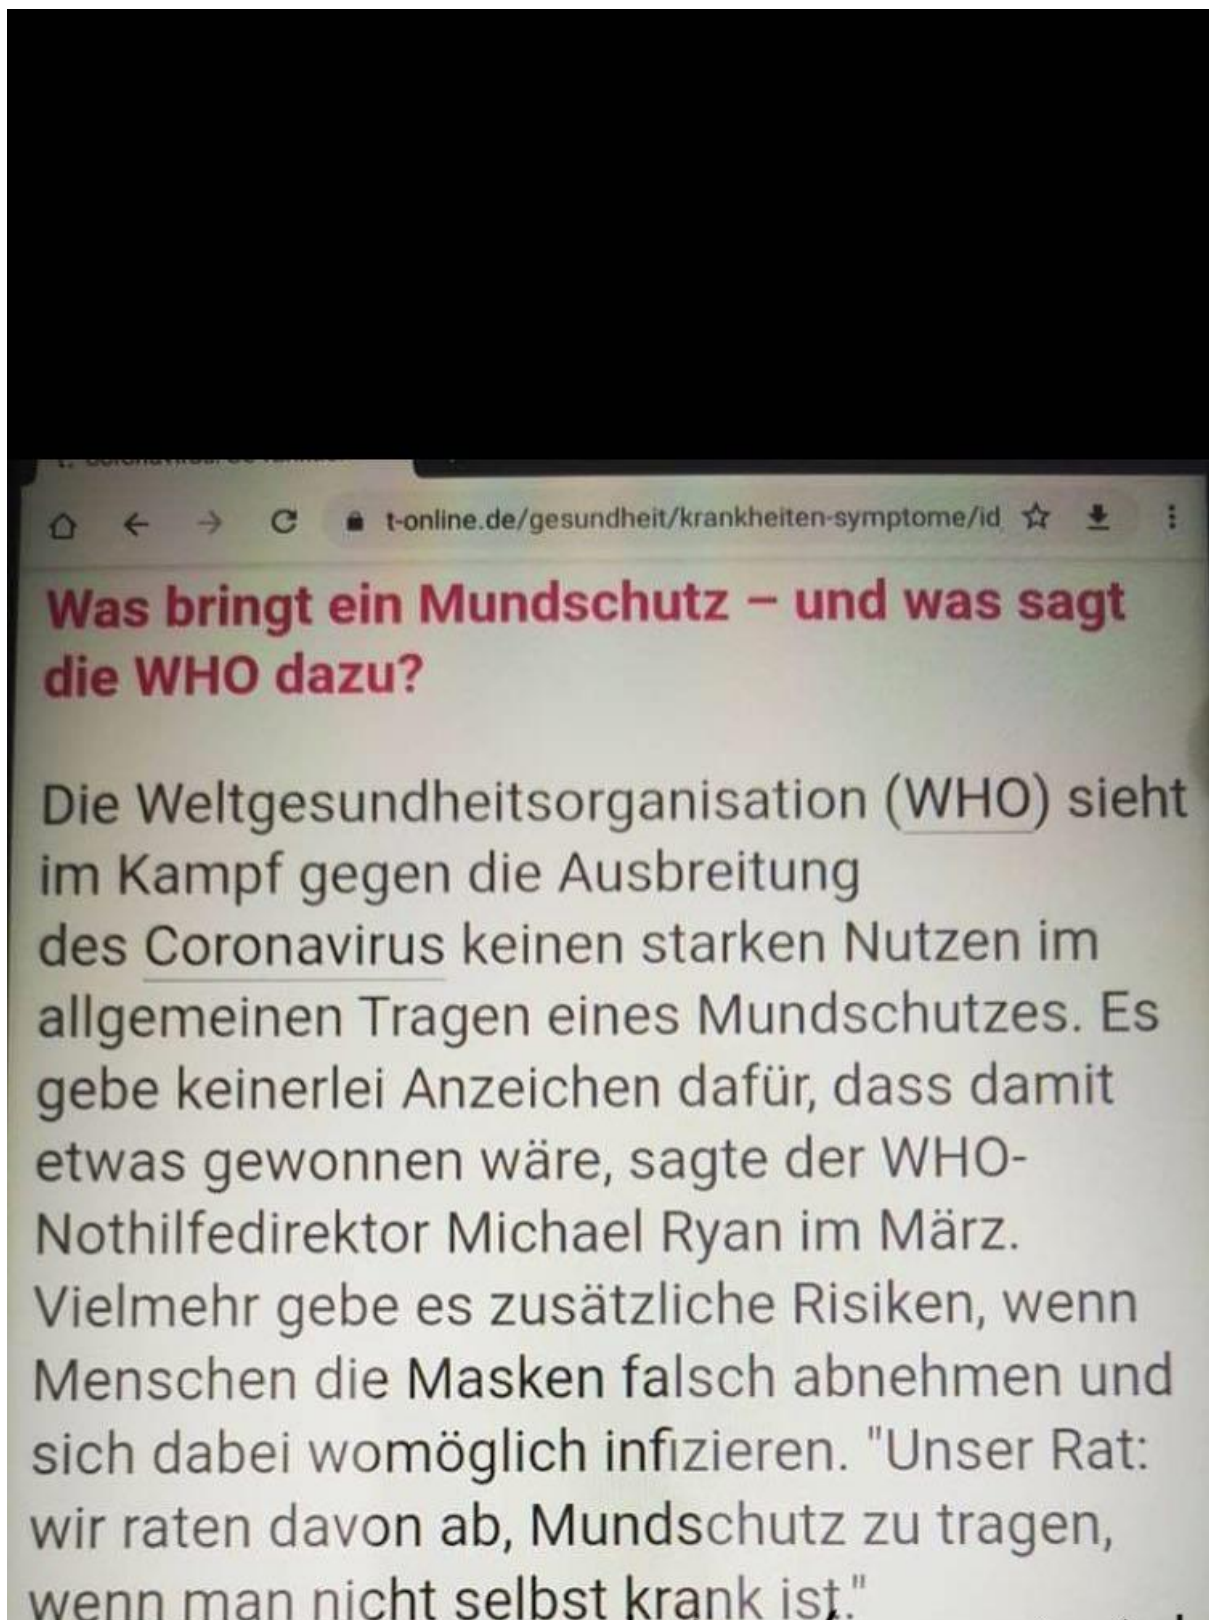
t-online.de/gesundheit/krankheiten-symptome/id

Was bringt ein Mundschutz – und was sagt die WHO dazu?

Die Weltgesundheitsorganisation (WHO) sieht im Kampf gegen die Ausbreitung des Coronavirus keinen starken Nutzen im allgemeinen Tragen eines Mundschutzes. Es gebe keinerlei Anzeichen dafür, dass damit etwas gewonnen wäre, sagte der WHO-Nothilfedirektor Michael Ryan im März. Vielmehr gebe es zusätzliche Risiken, wenn Menschen die Masken falsch abnehmen und sich dabei womöglich infizieren. "Unser Rat: wir raten davon ab, Mundschutz zu tragen, wenn man nicht selbst krank ist."